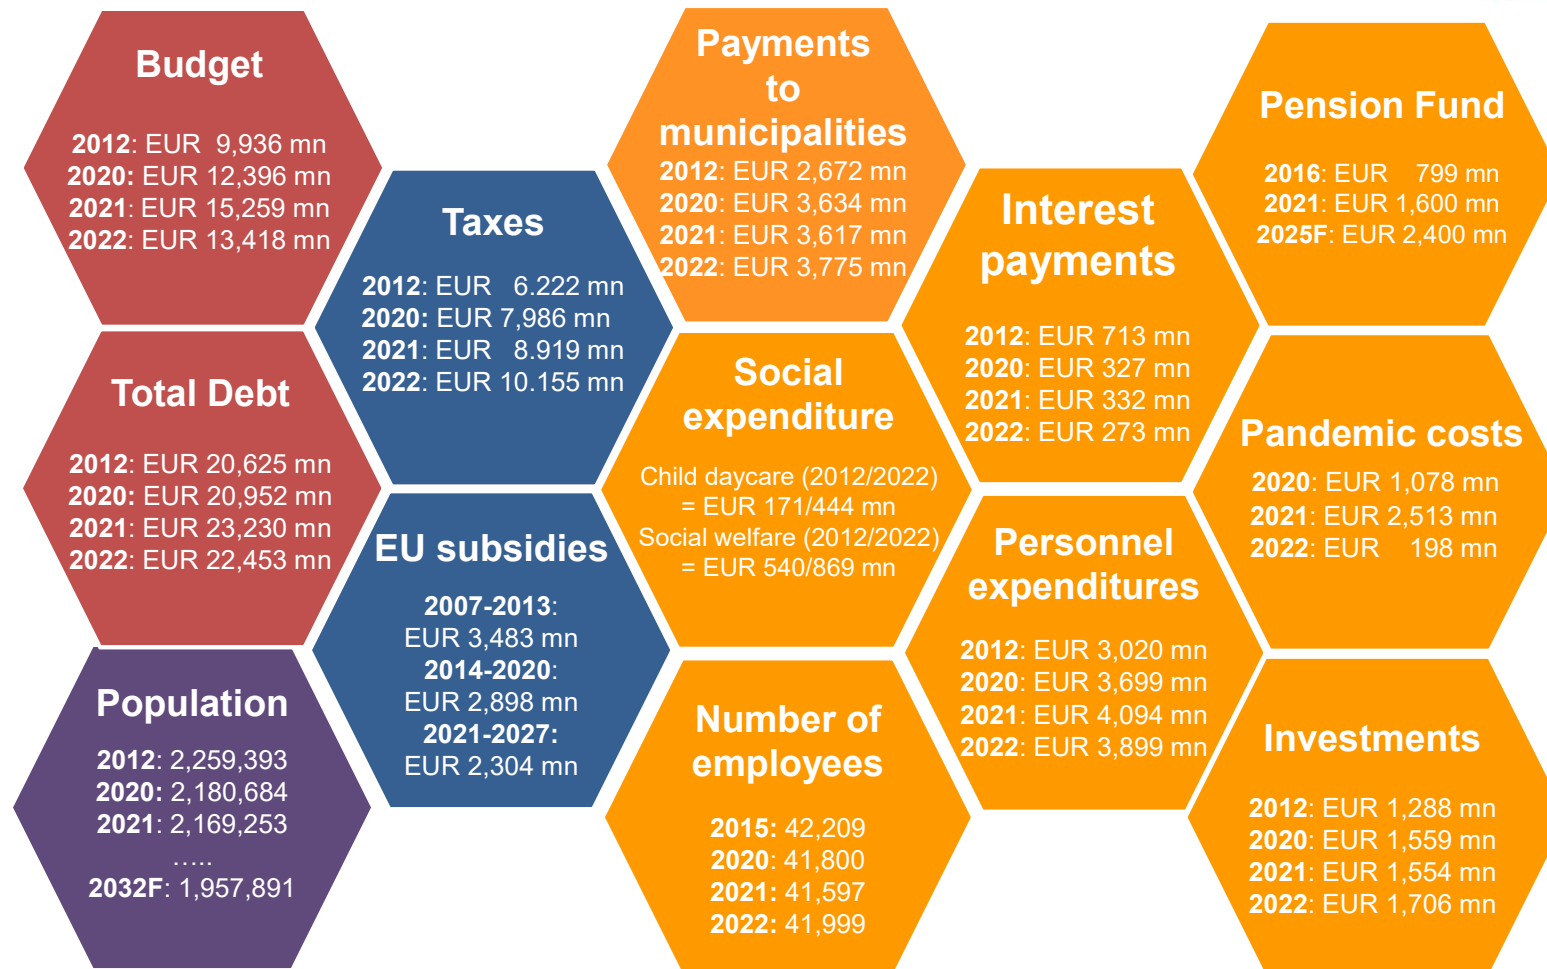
Budget

2012: EUR 9,936 mn
2020: EUR 12,396 mn
2021: EUR 15,259 mn
2022: EUR 13,418 mn

Total Debt

2012: EUR 20,625 mn
2020: EUR 20,952 mn
2021: EUR 23,230 mn
2022: EUR 22,453 mn

Population

2012: 2,259,393
2020: 2,180,684
2021: 2,169,253
…..
2032F: 1,957,891

Taxes

2012: EUR 6.222 mn
2020: EUR 7,986 mn
2021: EUR 8.919 mn
2022: EUR 10.155 mn

EU subsidies

2007-2013:
EUR 3,483 mn
2014-2020:
EUR 2,898 mn
2021-2027:
EUR 2,304 mn

Payments to municipalities

2012: EUR 2,672 mn
2020: EUR 3,634 mn
2021: EUR 3,617 mn
2022: EUR 3,775 mn

Social expenditure

Child daycare (2012/2022) = EUR 171/444 mn
Social welfare (2012/2022) = EUR 540/869 mn

Number of employees

2015: 42,209
2020: 41,800
2021: 41,597
2022: 41,999

Interest payments

2012: EUR 713 mn
2020: EUR 327 mn
2021: EUR 332 mn
2022: EUR 273 mn

Personnel expenditures

2012: EUR 3,020 mn
2020: EUR 3,699 mn
2021: EUR 4,094 mn
2022: EUR 3,899 mn

Pension Fund

2016: EUR 799 mn
2021: EUR 1,600 mn
2025F: EUR 2,400 mn

Pandemic costs

2020: EUR 1,078 mn
2021: EUR 2,513 mn
2022: EUR 198 mn

Investments

2012: EUR 1,288 mn
2020: EUR 1,559 mn
2021: EUR 1,554 mn
2022: EUR 1,706 mn